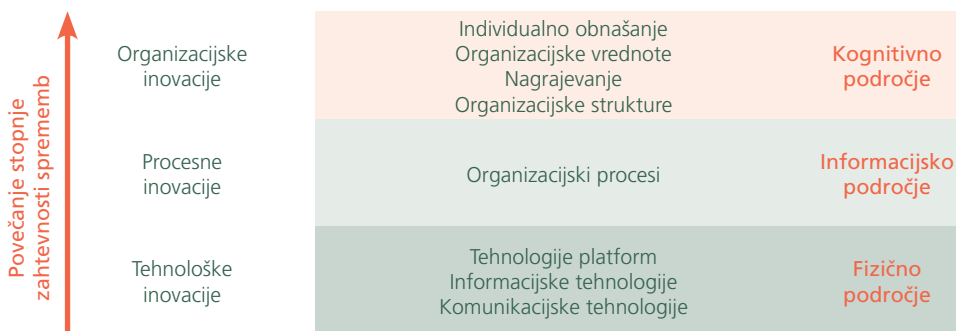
Povečanje stopnje zahtevnosti sprememb

| | | |
|---|---|---|
| Organizacijske inovacije | Individualno obnašanje Organizacijske vrednote Nagrajevanje Organizacijske strukture | Kognitivno področje |
| Procesne inovacije | Organizacijski procesi | Informacijsko področje |
| Tehnološke inovacije | Tehnologije platform Informacijske tehnologije Komunikacijske tehnologije | Fizično področje |